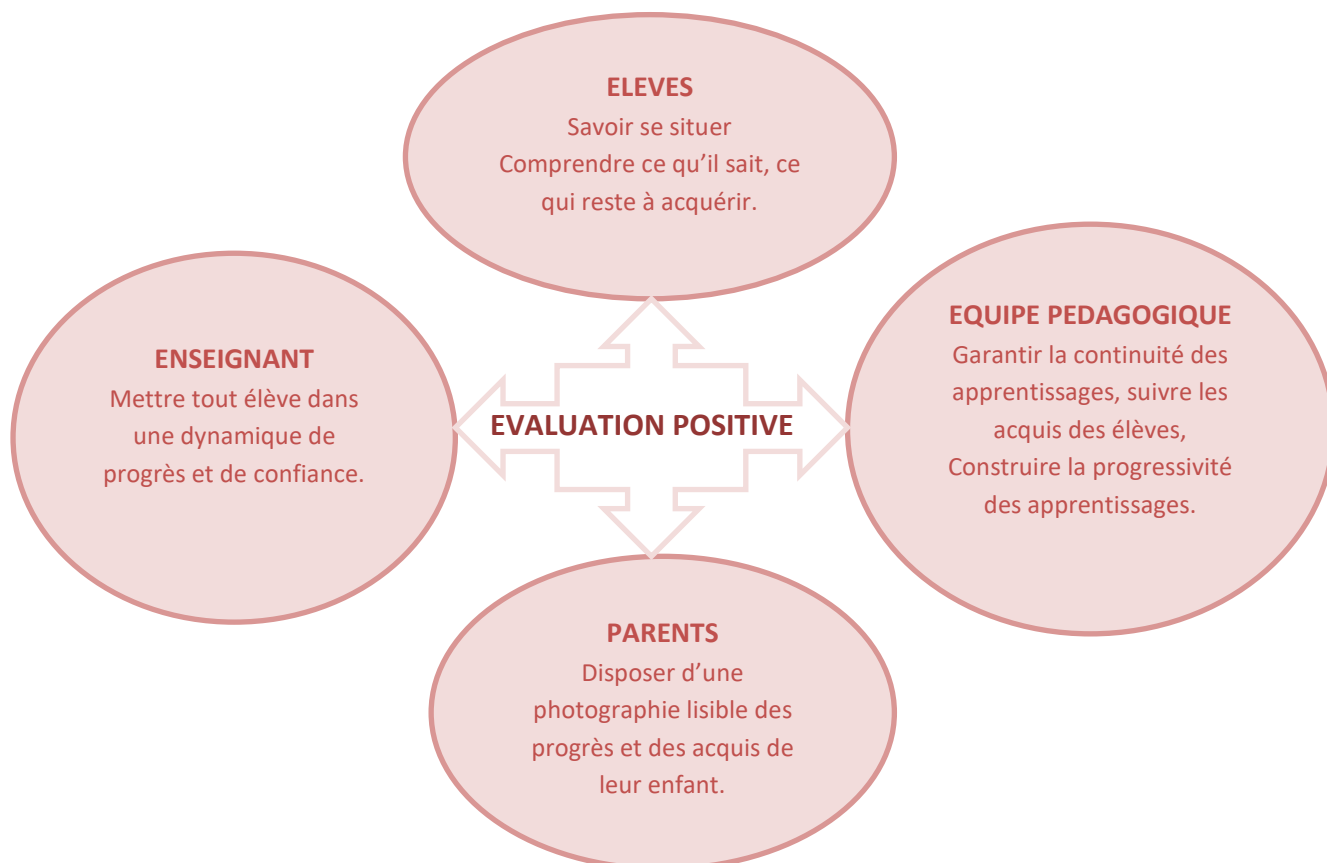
ELEVES
Savoir se situer
Comprendre ce qu'il sait, ce qui reste à acquérir.

ENSEIGNANT
Mettre tout élève dans une dynamique de progrès et de confiance.

EVALUATION POSITIVE

EQUIPE PEDAGOGIQUE
Garantir la continuité des apprentissages, suivre les acquis des élèves,
Construire la progressivité des apprentissages.

PARENTS
Disposer d'une photographie lisible des progrès et des acquis de leur enfant.